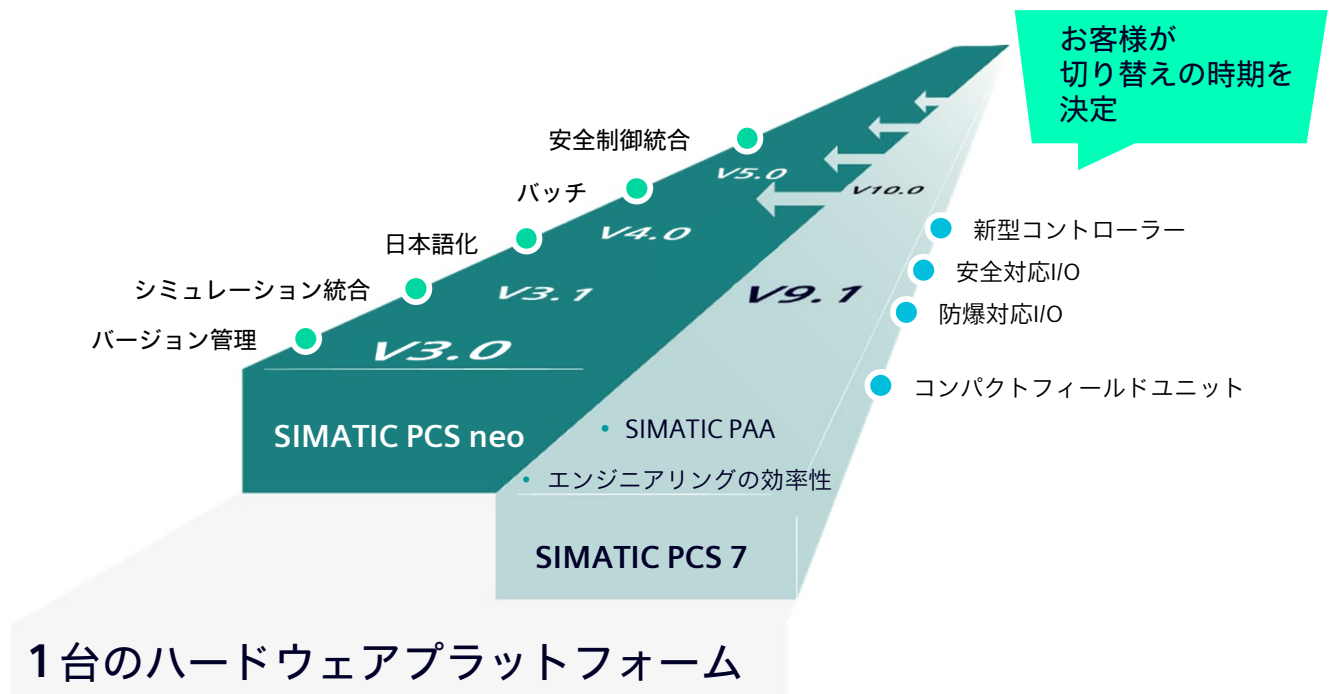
お客様が
切り替えの時期を
決定

安全制御統合

V5.0

バッチ

V10.0

日本語化

V4.0

シミュレーション統合

V3.1

バージョン管理

V3.0

V9.1

新型コントローラー

安全対応I/O

防爆対応I/O

コンパクトフィールドユニット

SIMATIC PCS neo

• SIMATIC PAA

• エンジニアリングの効率性

SIMATIC PCS 7

1台のハードウェアプラットフォーム